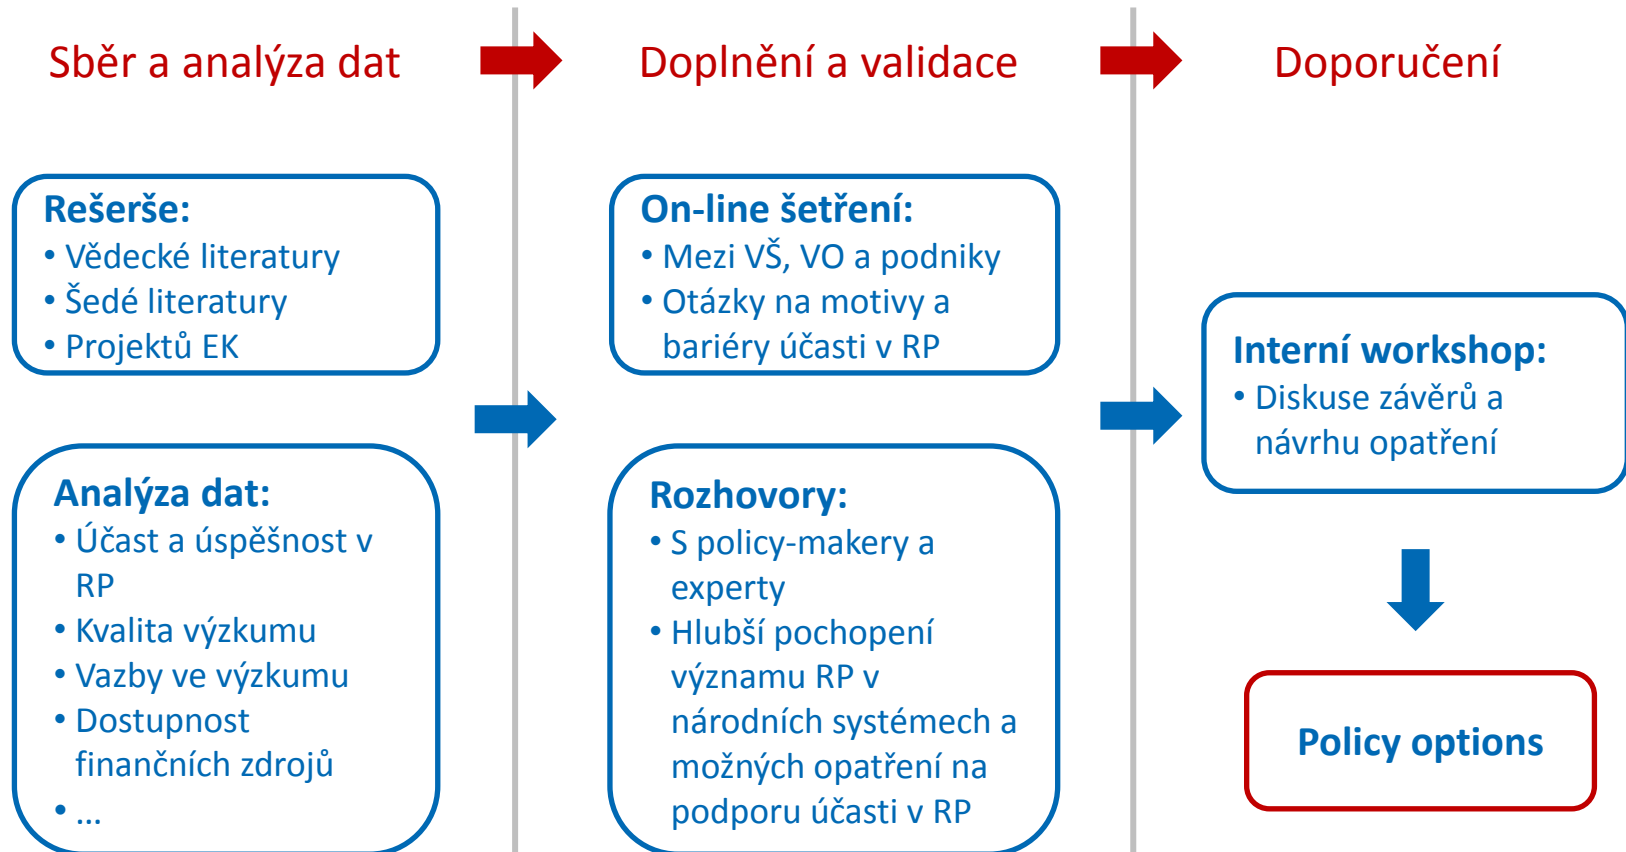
Sběr a analýza dat

Doplnění a validace

Doporučení

Rešerše:
• Vědecké literatury
• Šedé literatury
• Projektů EK

Analýza dat:
• Účast a úspěšnost v RP
• Kvalita výzkumu
• Vazby ve výzkumu
• Dostupnost finančních zdrojů
• ...

On-line šetření:
• Mezi VŠ, VO a podniky
• Otázky na motivy a bariéry účasti v RP

Rozhovory:
• S policy-makery a experty
• Hlubší pochopení významu RP v národních systémech a možných opatření na podporu účasti v RP

Interní workshop:
• Diskuse závěrů a návrhu opatření

Policy options